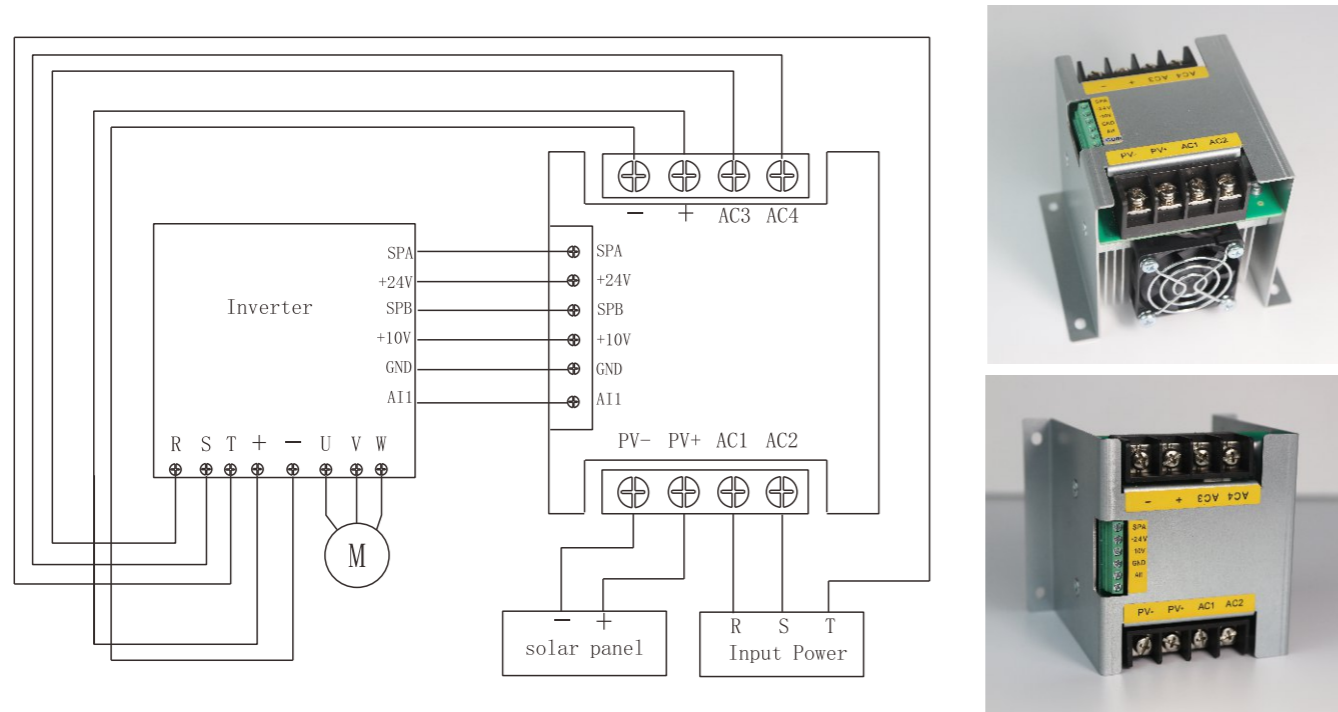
− + AC3 AC4

Inverter

SPA
+24V
SPB
+10V
GND
AI1

SPA
+24V
SPB
+10V
GND
AI1

R S T + − U V W

M

PV− PV+ AC1 AC2

− +
solar panel

R S T
Input Power

− + AC3 AC4
SPA
+24V
10V
GND
AI1
PV- PV- AC1 AC2

− + AC3 AC4
SPA
+24V
10V
GND
AI1
PV- PV- AC1 AC2